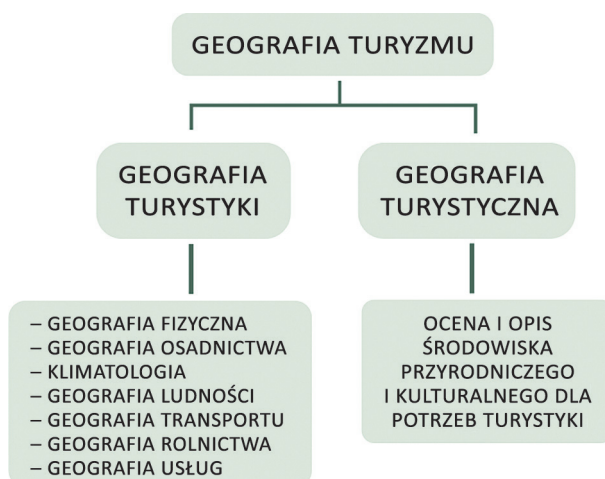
GEOGRAFIA TURYZMU

GEOGRAFIA TURYSTYKI

GEOGRAFIA TURYSTYCZNA

– GEOGRAFIA FIZYCZNA
– GEOGRAFIA OSADNICTWA
– KLIMATOLOGIA
– GEOGRAFIA LUDNOŚCI
– GEOGRAFIA TRANSPORTU
– GEOGRAFIA ROLNICTWA
– GEOGRAFIA USŁUG

OCENA I OPIS ŚRODOWISKA PRZYRODNICZEGO I KULTURALNEGO DLA POTRZEB TURYSTYKI